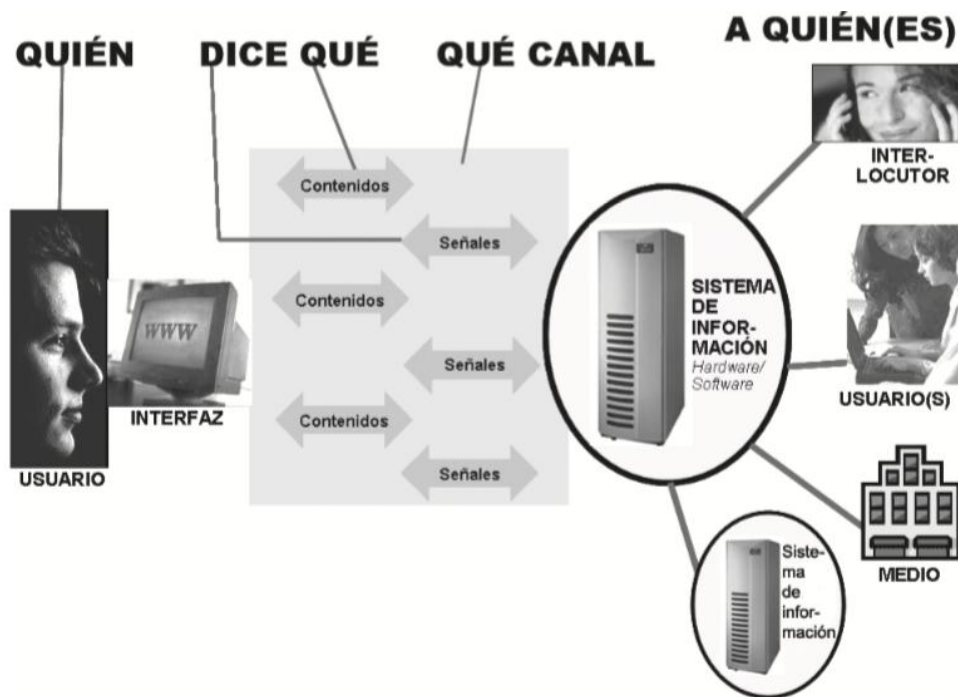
QUIÉN

DICE QUÉ

QUÉ CANAL

A QUIÉN(ES)

Contenidos

Señales

Contenidos

Señales

Contenidos

Señales

WWW

INTERFAZ

USUARIO

SISTEMA DE INFORMACIÓN
Hardware/Software

INTERLOCUTOR

USUARIO(S)

MEDIO

Sistema de información